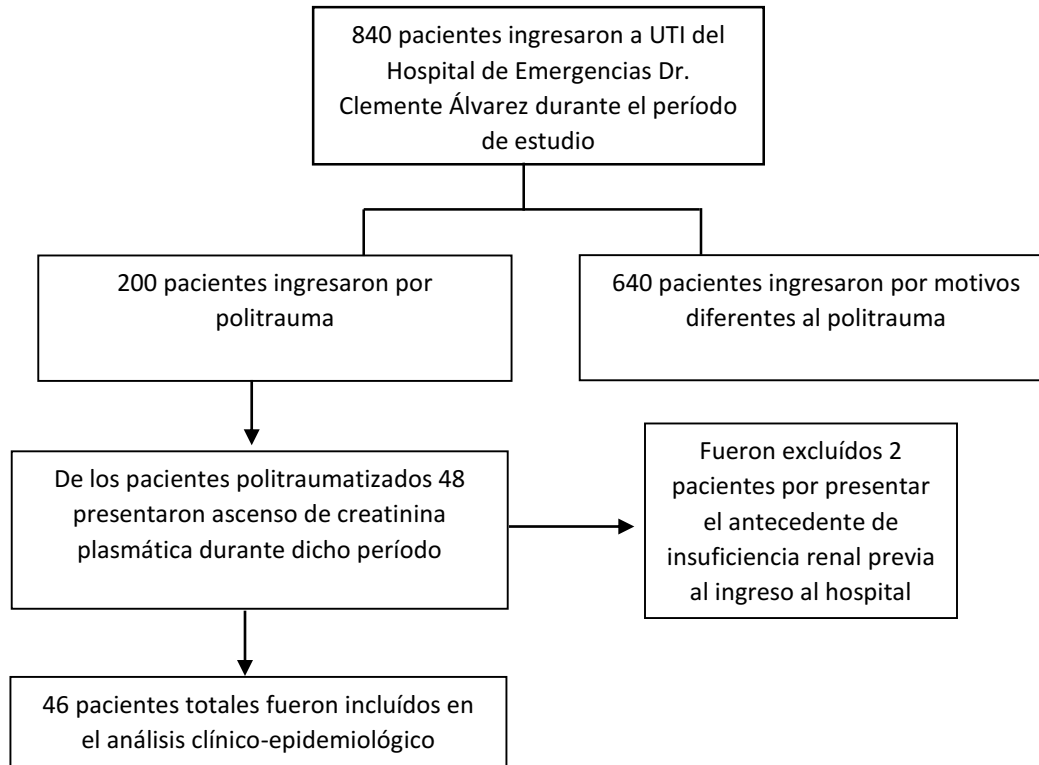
840 pacientes ingresaron a UTI del Hospital de Emergencias Dr. Clemente Álvarez durante el período de estudio

200 pacientes ingresaron por politrauma

640 pacientes ingresaron por motivos diferentes al politrauma

De los pacientes politraumatizados 48 presentaron ascenso de creatinina plasmática durante dicho período

Fueron excluídos 2 pacientes por presentar el antecedente de insuficiencia renal previa al ingreso al hospital

46 pacientes totales fueron incluídos en el análisis clínico-epidemiológico